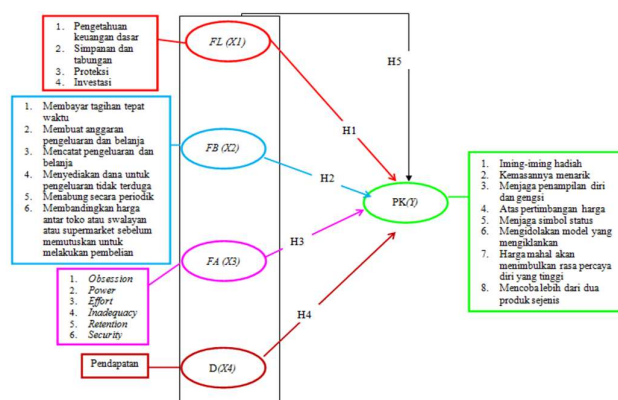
1. Pengetahuan keuangan dasar
2. Simpanan dan tabungan
3. Proteksi
4. Investasi

FL (X1)

H5

1. Membayar tagihan tepat waktu
2. Membuat anggaran pengeluaran dan belanja
3. Mencatat pengeluaran dan belanja
4. Menyediakan dana untuk pengeluaran tidak terduga
5. Menabung secara periodik
6. Membandingkan harga antar toko atau swalayan atau supermarket sebelum memutuskan untuk melakukan pembelian

H1

FB (X2)

H2

PK(Y)

1. Iming-iming hadiah
2. Kemasannya menarik
3. Menjaga penampilan diri dan gengsi
4. Atas pertimbangan harga
5. Menjaga simbol status
6. Mengidolakan model yang mengiklankan
7. Harga mahal akan menimbulkan rasa percaya diri yang tinggi
8. Mencoba lebih dari dua produk sejenis

H3

FA (X3)

1. Obsession
2. Power
3. Effort
4. Inadequacy
5. Retention
6. Security

H4

Pendapatan

D(X4)